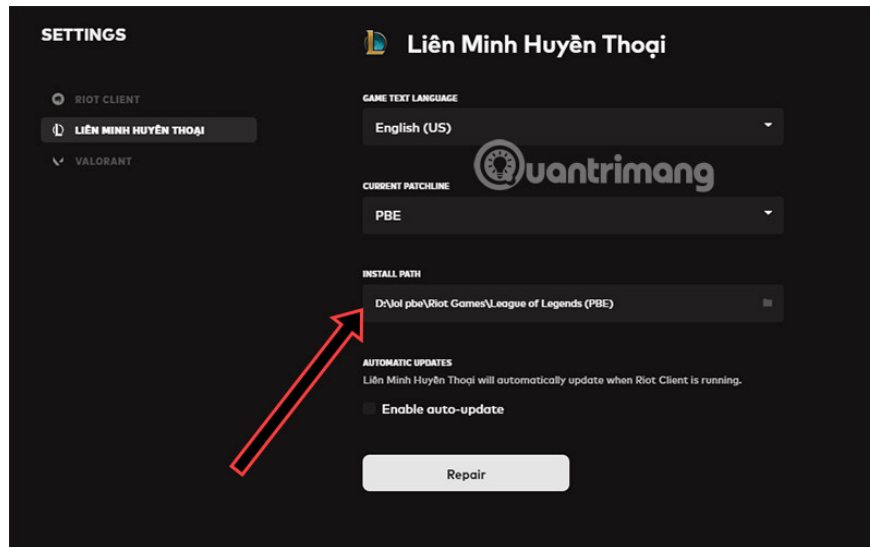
SETTINGS

RIOT CLIENT

LIÊN MINH HUYỀN THOẠI

VALORANT

Liên Minh Huyền Thoại

GAME TEXT LANGUAGE

English (US)

Quantrimang

CURRENT PATCHLINE

PBE

INSTALL PATH

D:\lol pbe\Riot Games\League of Legends (PBE)

AUTOMATIC UPDATES

Liên Minh Huyền Thoại will automatically update when Riot Client is running.

Enable auto-update

Repair